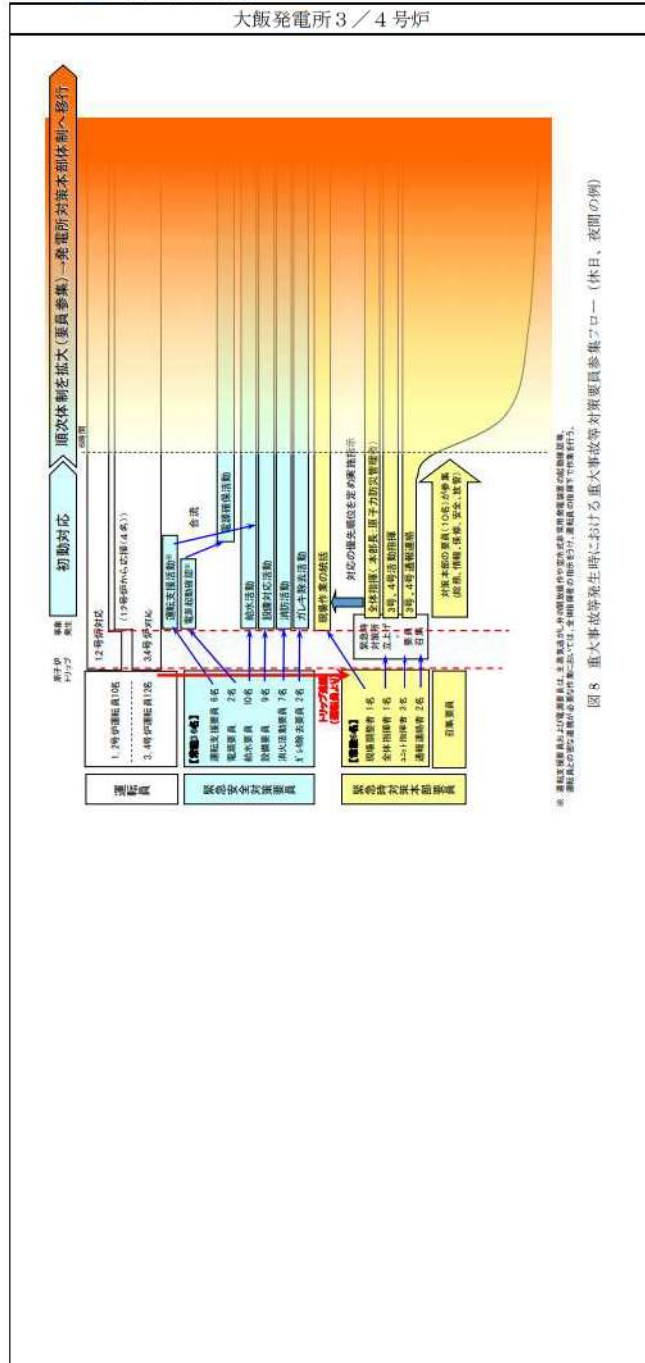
大飯発電所3／4号炉

初動対応

順次体制を拡大（要員参集）→発電所対策本部体制へ移行

運転員

1、2号炉運転員10名

3、4号炉運転員12名

原子炉トリップ

事象発生

1,2号炉対応

（1,2号炉から応援(4名)）

3,4号炉対応

緊急安全対策要員

【常駐34名】

運転支援要員 6名

電源要員 2名

給水要員 10名

設備要員 9名

消火活動要員 7名

ガレキ撤去要員 2名

運転支援活動

電源起動確認

給水活動

設備対応活動

消防活動

ガレキ撤去活動

電源確保活動

合流

緊急時対策本部要員

【常駐6名】

現場調整者 1名

全体指揮者 1名

ユニット指揮者 2名

通報連絡者 2名

自宅要員

トリップ連絡（要員呼出し）

緊急時対策所立上げ

要員召集

現場作業の統括

対応の優先順位を定め実施指示

全体指揮（本部長、原子力防災管理者）

3号、4号活動指揮

3号、4号通報連絡

対策本部の要員（10名）が参集（総務、情報、保修、安全、放管）

※ 運転支援要員および電源要員は、主蒸気逃がし弁の開放操作や空冷式非常用発電装置の起動操作等。運転員との密な連携が必要な作業においては、全体指揮者の指示をうけ、運転員の指揮下で作業を行う。

図8 重大事故等発生時における重大事故等対策要員参集フロー（休日、夜間の例）